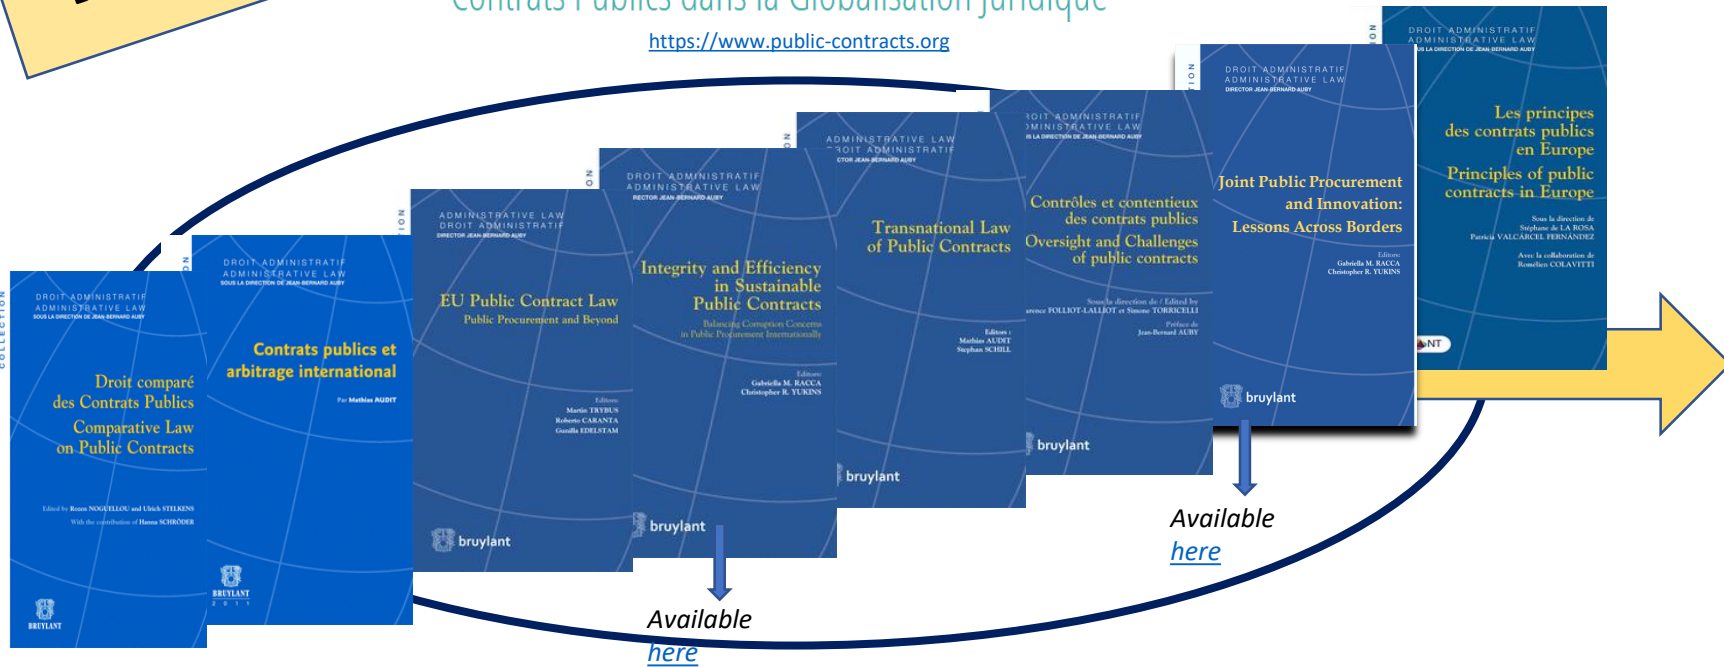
Contrats Publics dans la Globalisation Juridique

https://www.public-contracts.org

DROIT ADMINISTRATIF
ADMINISTRATIVE LAW
SOUS LA DIRECTION DE JEAN-BERNARD AUBY

Droit comparé des Contrats Publics
Comparative Law on Public Contracts

Edited by Rozen NOGUELLOU and Ulrich STELKENS
With the contribution of Hanna SCHRÖDER

BRUYLANT

DROIT ADMINISTRATIF
ADMINISTRATIVE LAW
SOUS LA DIRECTION DE JEAN-BERNARD AUBY

Contrats publics et arbitrage international

Par Mathias AUDIT

BRUYLANT
2011

ADMINISTRATIVE LAW
DROIT ADMINISTRATIF
DIRECTOR JEAN-BERNARD AUBY

EU Public Contract Law
Public Procurement and Beyond

Editors
Martin TRYBUS
Roberto CARANTA
Gunilla EDELSTAM

bruylant

DROIT ADMINISTRATIF
ADMINISTRATIVE LAW
DIRECTOR JEAN-BERNARD AUBY

Integrity and Efficiency in Sustainable Public Contracts
Balancing Corruption Concerns in Public Procurement Internationally

Editors
Gabriella M. RACCA
Christopher R. YUKINS

bruylant

Available here

ADMINISTRATIVE LAW
DROIT ADMINISTRATIF
DIRECTOR JEAN-BERNARD AUBY

Transnational Law of Public Contracts

Editors
Mathias AUDIT
Stephan SCHILL

bruylant

DROIT ADMINISTRATIF
ADMINISTRATIVE LAW
SOUS LA DIRECTION DE JEAN-BERNARD AUBY

Contrôles et contentieux des contrats publics
Oversight and Challenges of public contracts

Sous la direction de / Edited by
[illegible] FOLLIOT-LALLIOT et Simone TORRICELLI
Préface de
Jean-Bernard AUBY

bruylant

DROIT ADMINISTRATIF
ADMINISTRATIVE LAW
DIRECTOR JEAN-BERNARD AUBY

Joint Public Procurement and Innovation:
Lessons Across Borders

Editors
Gabriella M. RACCA
Christopher R. YUKINS

bruylant

Available here

DROIT ADMINISTRATIF
ADMINISTRATIVE LAW
SOUS LA DIRECTION DE JEAN-BERNARD AUBY

Les principes des contrats publics en Europe
Principles of public contracts in Europe

Sous la direction de
Stéphane de LA ROSA
Patricia VALCÁRCEL FERNÁNDEZ

Avec la collaboration de
Roméléa COLAVITTI

NT